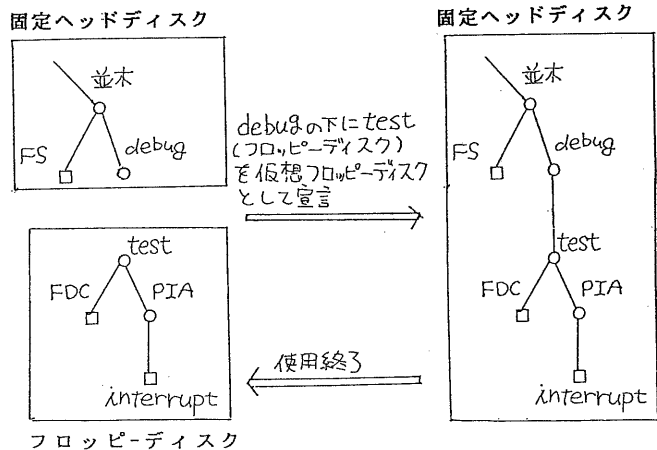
固定ヘッドディスク

並木
FS
debug

debugの下にtest
(フロッピーディスク)
を仮想フロッピーディスク
として宣言

固定ヘッドディスク

並木
FS
debug
test
FDC
PIA
interrupt

test
FDC
PIA
interrupt

使用終了

フロッピーディスク